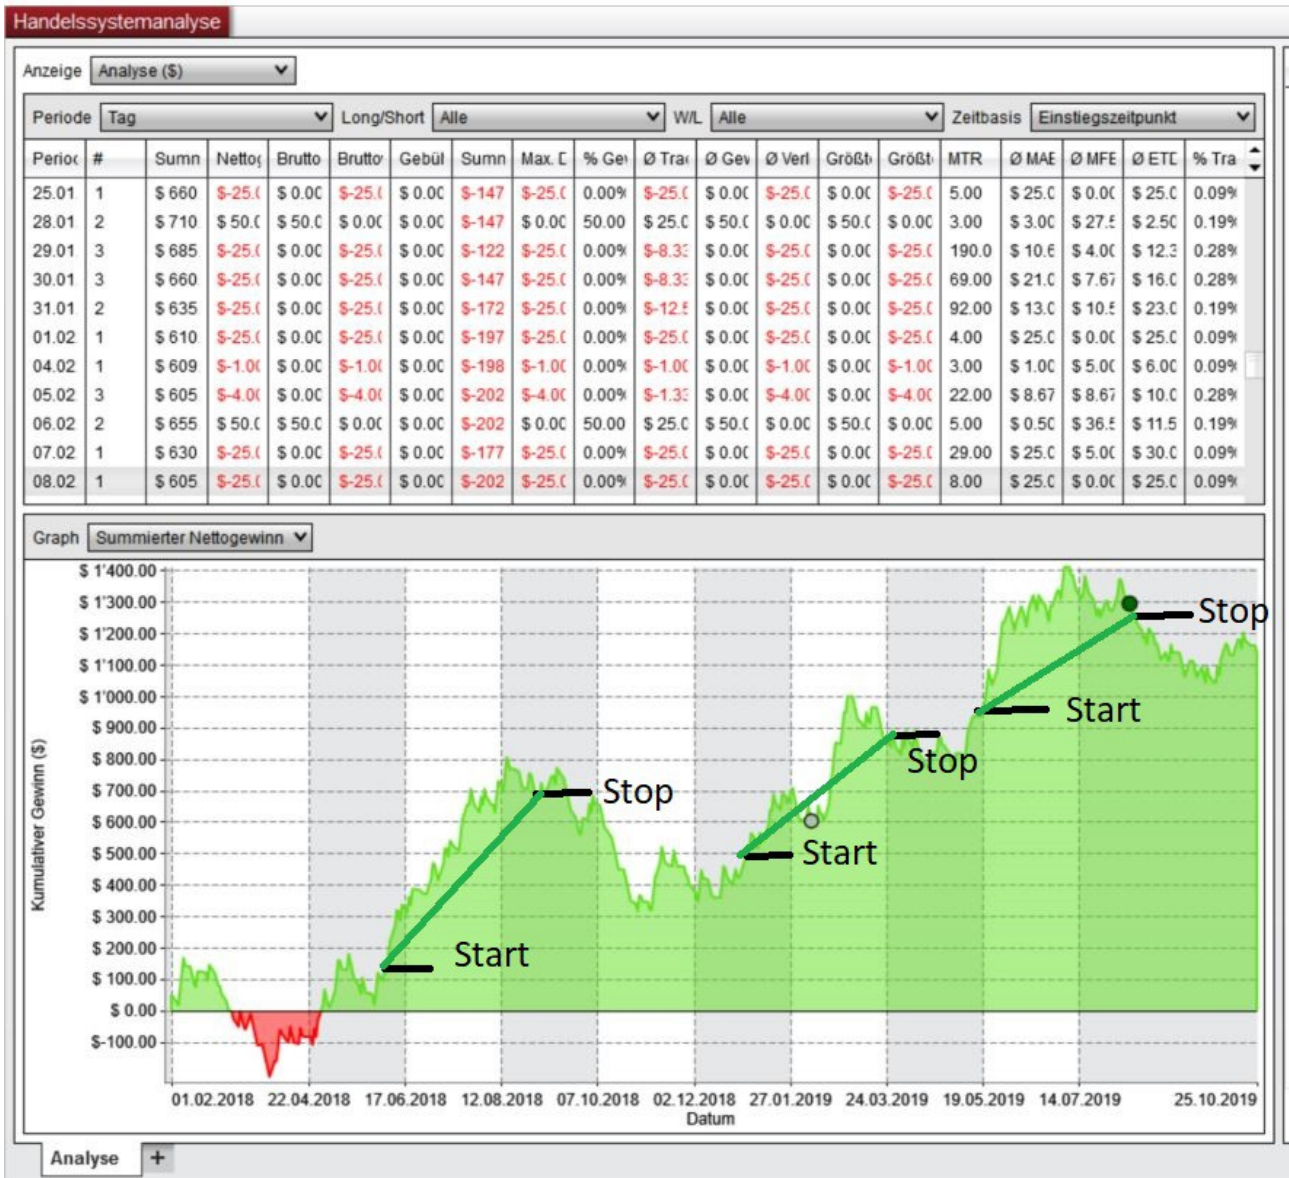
Handelssystemanalyse

Anzeige Analyse ($)

Periode Tag Long/Short Alle W/L Alle Zeitbasis Einstiegszeitpunkt

| Perioc | # | Sumn | Nettog | Brutto | Brutto | Gebül | Sumn | Max. D | % Gev | Ø Trai | Ø Gev | Ø Verl | Größt | Größt | MTR | Ø MAE | Ø MFE | Ø ETC | % Tra |
|---|---|---|---|---|---|---|---|---|---|---|---|---|---|---|---|---|---|---|---|
| 25.01 | 1 | $ 660 | $-25.( | $ 0.0C | $-25.( | $ 0.0C | $-147 | $-25.( | 0.00% | $-25.( | $ 0.0C | $-25.( | $ 0.0C | $-25.( | 5.00 | $ 25.C | $ 0.0C | $ 25.C | 0.09% |
| 28.01 | 2 | $ 710 | $ 50.( | $ 50.C | $ 0.0C | $ 0.0C | $-147 | $ 0.0C | 50.00 | $ 25.C | $ 50.( | $ 0.0C | $ 50.( | $ 0.0C | 3.00 | $ 3.0C | $ 27.5 | $ 2.5C | 0.19% |
| 29.01 | 3 | $ 685 | $-25.( | $ 0.0C | $-25.( | $ 0.0C | $-122 | $-25.( | 0.00% | $-8.33 | $ 0.0C | $-25.( | $ 0.0C | $-25.( | 190.0 | $ 10.6 | $ 4.0C | $ 12.3 | 0.28% |
| 30.01 | 3 | $ 660 | $-25.( | $ 0.0C | $-25.( | $ 0.0C | $-147 | $-25.( | 0.00% | $-8.33 | $ 0.0C | $-25.( | $ 0.0C | $-25.( | 69.00 | $ 21.C | $ 7.67 | $ 16.C | 0.28% |
| 31.01 | 2 | $ 635 | $-25.( | $ 0.0C | $-25.( | $ 0.0C | $-172 | $-25.( | 0.00% | $-12.5 | $ 0.0C | $-25.( | $ 0.0C | $-25.( | 92.00 | $ 13.C | $ 10.5 | $ 23.C | 0.19% |
| 01.02 | 1 | $ 610 | $-25.( | $ 0.0C | $-25.( | $ 0.0C | $-197 | $-25.( | 0.00% | $-25.( | $ 0.0C | $-25.( | $ 0.0C | $-25.( | 4.00 | $ 25.C | $ 0.0C | $ 25.C | 0.09% |
| 04.02 | 1 | $ 609 | $-1.0C | $ 0.0C | $-1.0C | $ 0.0C | $-198 | $-1.0C | 0.00% | $-1.0C | $ 0.0C | $-1.0C | $ 0.0C | $-1.0C | 3.00 | $ 1.0C | $ 5.0C | $ 6.0C | 0.09% |
| 05.02 | 3 | $ 605 | $-4.0C | $ 0.0C | $-4.0C | $ 0.0C | $-202 | $-4.0C | 0.00% | $-1.33 | $ 0.0C | $-4.0C | $ 0.0C | $-4.0C | 22.00 | $ 8.67 | $ 8.67 | $ 10.C | 0.28% |
| 06.02 | 2 | $ 655 | $ 50.( | $ 50.C | $ 0.0C | $ 0.0C | $-202 | $ 0.0C | 50.00 | $ 25.C | $ 50.( | $ 0.0C | $ 50.( | $ 0.0C | 5.00 | $ 0.5C | $ 36.5 | $ 11.5 | 0.19% |
| 07.02 | 1 | $ 630 | $-25.( | $ 0.0C | $-25.( | $ 0.0C | $-177 | $-25.( | 0.00% | $-25.( | $ 0.0C | $-25.( | $ 0.0C | $-25.( | 29.00 | $ 25.C | $ 5.0C | $ 30.C | 0.09% |
| 08.02 | 1 | $ 605 | $-25.( | $ 0.0C | $-25.( | $ 0.0C | $-202 | $-25.( | 0.00% | $-25.( | $ 0.0C | $-25.( | $ 0.0C | $-25.( | 8.00 | $ 25.C | $ 0.0C | $ 25.C | 0.09% |

Graph Summierter Nettogewinn

$ 1'400.00
$ 1'300.00
$ 1'200.00
$ 1'100.00
$ 1'000.00
$ 900.00
$ 800.00
$ 700.00
$ 600.00
$ 500.00
$ 400.00
$ 300.00
$ 200.00
$ 100.00
$ 0.00
$-100.00

Kumulativer Gewinn ($)

Start
Stop
Start
Stop
Start
Stop

01.02.2018 22.04.2018 17.06.2018 12.08.2018 07.10.2018 02.12.2018 27.01.2019 24.03.2019 19.05.2019 14.07.2019 25.10.2019
Datum

Analyse +